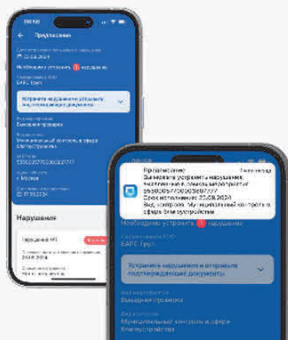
9:41

Предписание

22.08.2024

Необходимо устранить 1 нарушение

ЕАБС Грот

Устраните нарушения и отправьте подтверждающие документы

Выездная проверка

Муниципальный контроль в сфере благоустройства

г. Москва

Нарушения

Нарушение №1

Предписание
Вам необходимо устранить нарушения, выявленные в рамках мероприятия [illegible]
Срок исполнения: 20.08.2024
Вид контроля: Муниципальный контроль в сфере благоустройства

Необходимо устранить 1 нарушение

ЕАБС Грот

Устраните нарушения и отправьте подтверждающие документы

Выездная проверка

Муниципальный контроль в сфере благоустройства